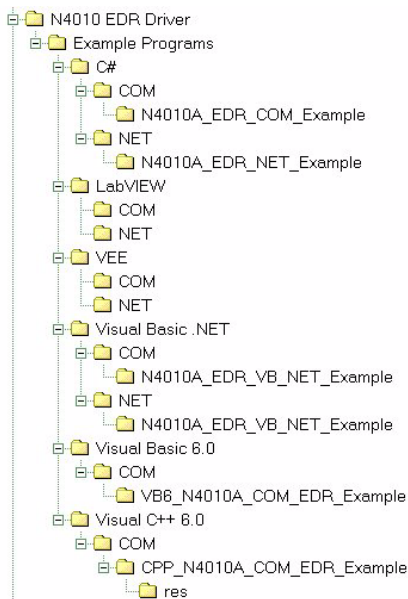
N4010 EDR Driver
Example Programs
C#
COM
N4010A_EDR_COM_Example
NET
N4010A_EDR_NET_Example
LabVIEW
COM
NET
VEE
COM
NET
Visual Basic .NET
COM
N4010A_EDR_VB_NET_Example
NET
N4010A_EDR_VB_NET_Example
Visual Basic 6.0
COM
VB6_N4010A_COM_EDR_Example
Visual C++ 6.0
COM
CPP_N4010A_COM_EDR_Example
res